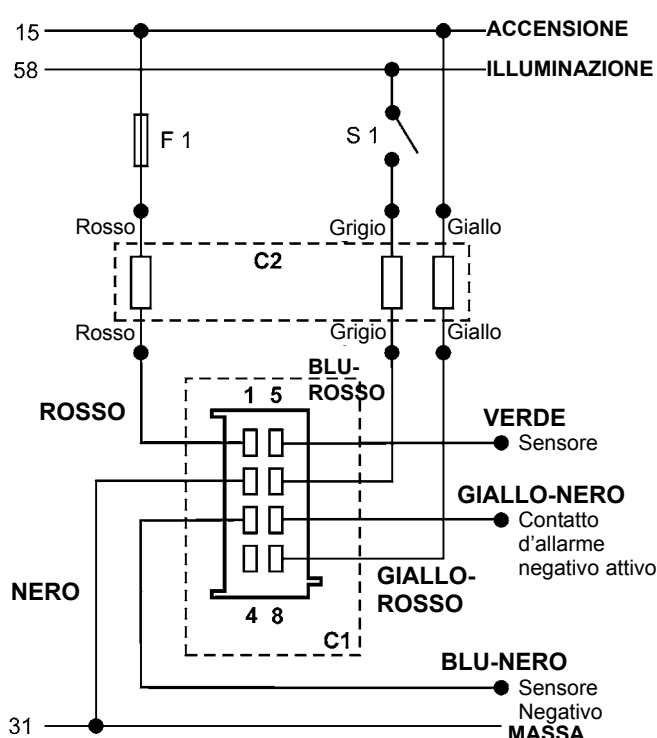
15
ACCENSIONE
58
ILLUMINAZIONE
F 1
S 1
Rosso
Grigio
Giallo
C2
Rosso
Grigio
Giallo
BLU-ROSSO
1 5
ROSSO
VERDE
Sensore
GIALLO-NERO
Contatto d'allarme negativo attivo
NERO
GIALLO-ROSSO
4 8
C1
BLU-NERO
Sensore Negativo
31
MASSA